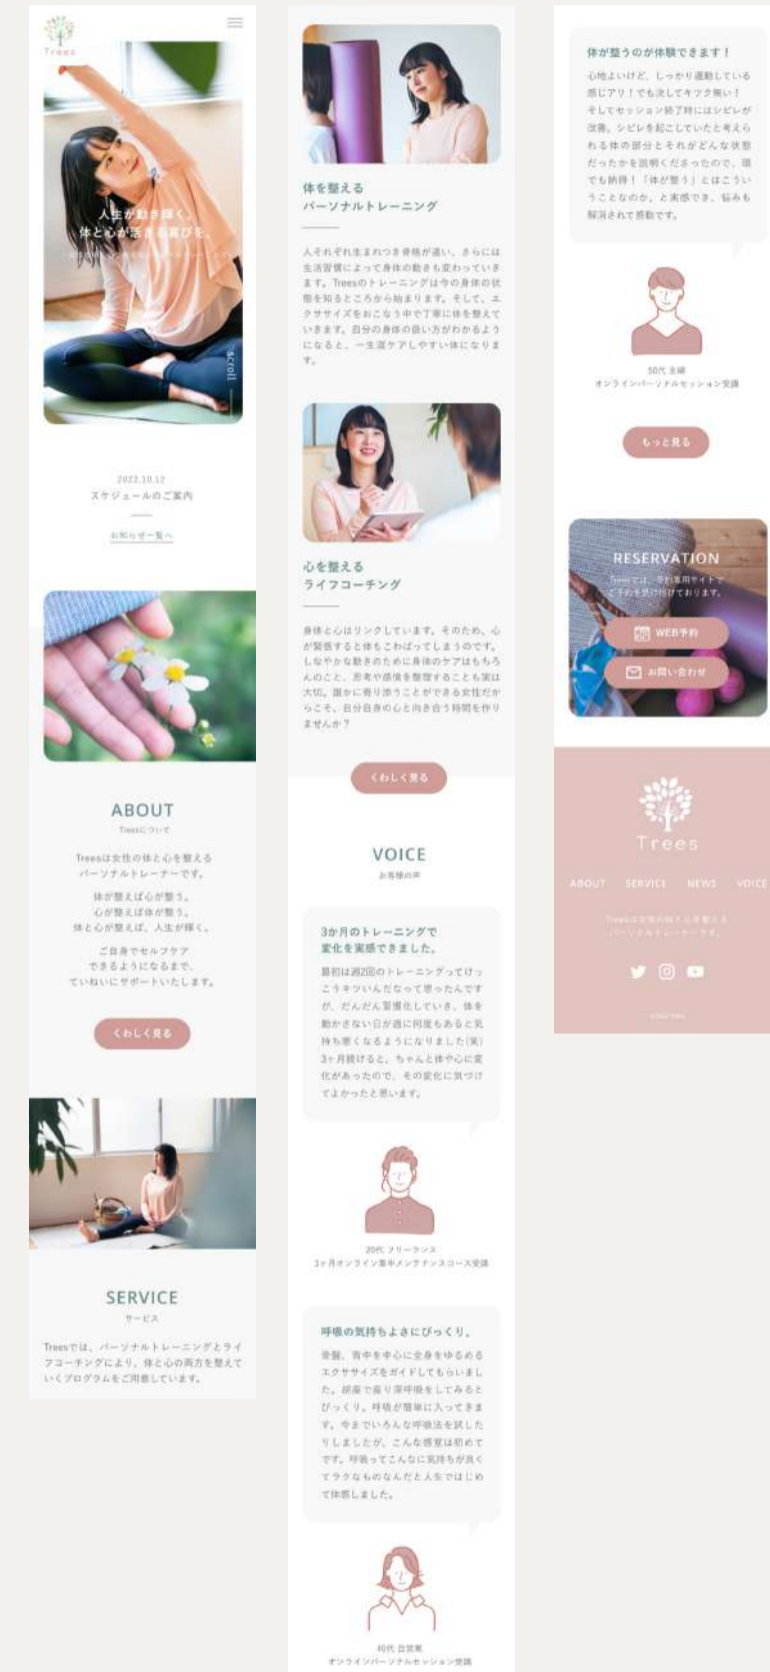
Trees

人生が動き輝く、
体と心が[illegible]

scroll

2022.10.12
スケジュールのご案内

お知らせ一覧へ

ABOUT
Treesについて

Treesは女性の体と心を整える
パーソナルトレーナーです。

体が整えば心が整う。
心が整えば体が整う。
体と心が整えば、人生が輝く。

ご自身でセルフケア
できるようになるまで、
ていねいにサポートいたします。

くわしく見る

SERVICE
サービス

Treesでは、パーソナルトレーニングとライフコーチングにより、体と心の両方を整えていくプログラムをご用意しています。

体を整える
パーソナルトレーニング

人それぞれ生まれつき骨格が違い、さらには生活習慣によって身体の動きも変わっていきます。Treesのトレーニングは今の身体の状態を知るところから始まります。そして、エクササイズをおこなう中で丁寧に体を整えていきます。自分の身体の扱い方がわかるようになると、一生涯ケアしやすい体になります。

心を整える
ライフコーチング

身体と心はリンクしています。そのため、心が緊張すると体もこわばってしまうのです。しなやかな動きのために身体のケアはもちろんのこと、思考や感情を整理することも実は大切。誰かに寄り添うことができる女性だからこそ、自分自身の心と向き合う時間を作りませんか？

くわしく見る

VOICE
お客様の声

3か月のトレーニングで
変化を実感できました。

最初は週2回のトレーニングってけっこうキツいんだなって思ったんですが、だんだん習慣化していき、体を動かさない日が週に何度もあると気持ち悪くなるようになりました(笑)3ヶ月続けると、ちゃんと体中心に変化があったので、その変化に気づけてよかったと思います。

20代 フリーランス
3ヶ月オンライン集中メンテナンスコース受講

呼吸の気持ちよさにびっくり。

骨盤、背中を中心に全身をゆるめるエクササイズをガイドしてもらいました。胡座で座り深呼吸をしてみるとびっくり。呼吸が簡単に入ってきます。今までいろんな呼吸法を試したりしましたが、こんな感覚は初めてです。呼吸ってこんなに気持ちが良くてラクなものなんだと人生ではじめて体感しました。

40代 自営業
オンラインパーソナルセッション受講

体が整うのが体験できます！

心地よいけど、しっかり運動している感じアリ！でも決してキツク無い！そしてセッション終了時にはシビレが改善。シビレを起こしていたと考えられる体の部分とそれがどんな状態だったかを説明くださったので、頭でも納得！「体が整う」とはこういうことなのか、と実感でき、悩みも解消されて感動です。

50代 主婦
オンラインパーソナルセッション受講

もっと見る

RESERVATION
Treesでは、予約専用サイトで
ご予約を受け付けております。

WEB予約

お問い合わせ

Trees

ABOUT SERVICE NEWS VOICE

Treesは女性の体と心を整える
パーソナルトレーナーです。

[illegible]